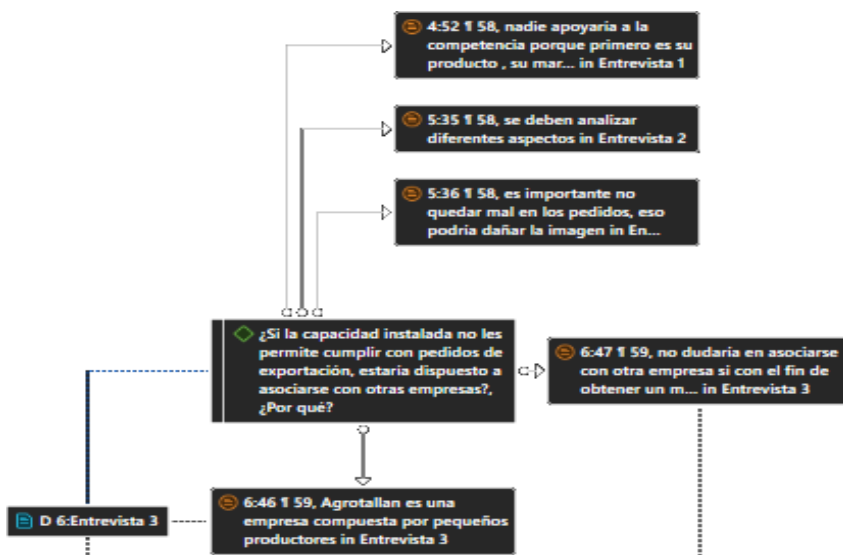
4:52 ¶ 58, nadie apoyaria a la competencia porque primero es su producto , su mar... in Entrevista 1

5:35 ¶ 58, se deben analizar diferentes aspectos in Entrevista 2

5:36 ¶ 58, es importante no quedar mal en los pedidos, eso podria dañar la imagen in En...

¿Si la capacidad instalada no les permite cumplir con pedidos de exportación, estaria dispuesto a asociarse con otras empresas?, ¿Por qué?

6:47 ¶ 59, no dudaria en asociarse con otra empresa si con el fin de obtener un m... in Entrevista 3

D 6:Entrevista 3

6:46 ¶ 59, Agrotallan es una empresa compuesta por pequeños productores in Entrevista 3